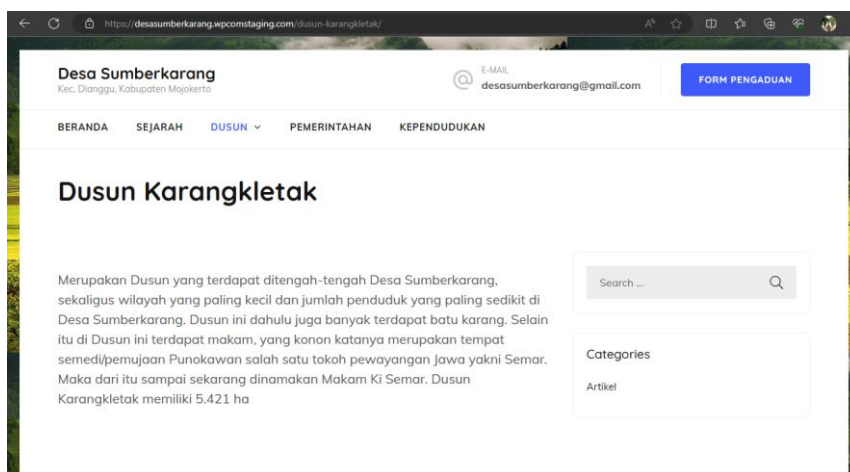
https://desasumberkarang.wpcomstaging.com/dusun-karangkletak/

Desa Sumberkarang
Kec. Dlanggu, Kabupaten Mojokerto

E-MAIL
desasumberkarang@gmail.com

FORM PENGADUAN

BERANDA SEJARAH DUSUN PEMERINTAHAN KEPENDUDUKAN

Dusun Karangkletak

Merupakan Dusun yang terdapat ditengah-tengah Desa Sumberkarang, sekaligus wilayah yang paling kecil dan jumlah penduduk yang paling sedikit di Desa Sumberkarang. Dusun ini dahulu juga banyak terdapat batu karang. Selain itu di Dusun ini terdapat makam, yang konon katanya merupakan tempat semedi/pemujaan Punokawan salah satu tokoh pewayangan Jawa yakni Semar. Maka dari itu sampai sekarang dinamakan Makam Ki Semar. Dusun Karangkletak memiliki 5.421 ha

Search ...

Categories

Artikel